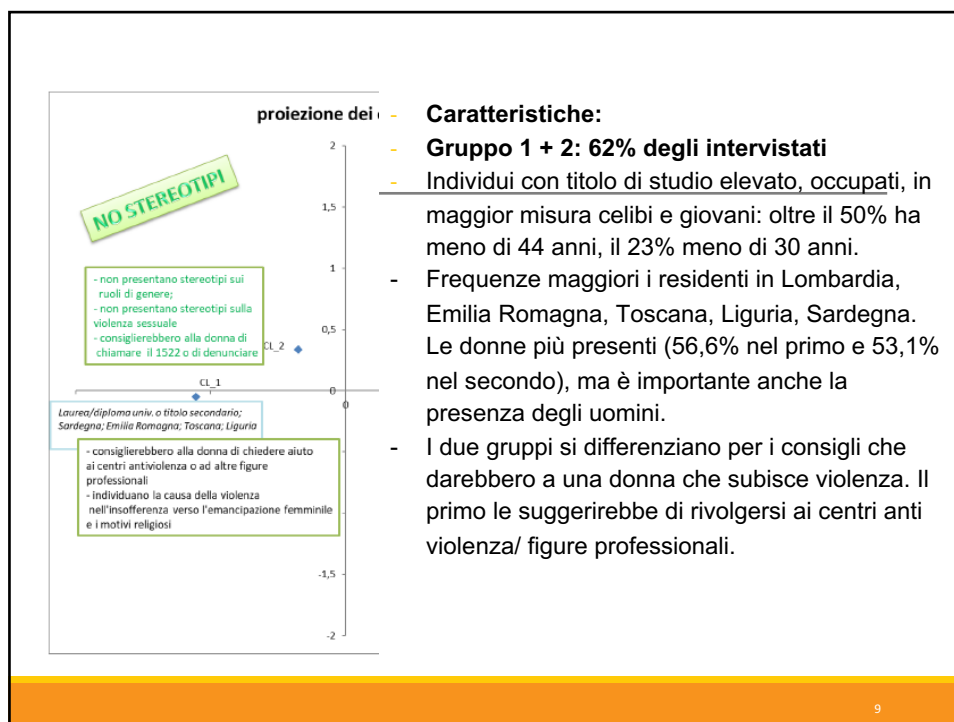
proiezione dei

2

1,5

1

0,5

0

-1,5

-2

NO STEREOTIPI

- non presentano stereotipi sui ruoli di genere;
- non presentano stereotipi sulla violenza sessuale
- consiglierebbero alla donna di chiamare il 1522 o di denunciare

CL_2

CL_1

0

Laurea/diploma univ. o titolo secondario; Sardegna; Emilia Romagna; Toscana; Liguria

- consiglierebbero alla donna di chiedere aiuto ai centri antiviolenza o ad altre figure professionali
- individuano la causa della violenza nell'insofferenza verso l'emancipazione femminile e i motivi religiosi

- **Caratteristiche:**
- **Gruppo 1 + 2: 62% degli intervistati**
- Individui con titolo di studio elevato, occupati, in maggior misura celibi e giovani: oltre il 50% ha meno di 44 anni, il 23% meno di 30 anni.
- Frequenze maggiori i residenti in Lombardia, Emilia Romagna, Toscana, Liguria, Sardegna. Le donne più presenti (56,6% nel primo e 53,1% nel secondo), ma è importante anche la presenza degli uomini.
- I due gruppi si differenziano per i consigli che darebbero a una donna che subisce violenza. Il primo le suggerirebbe di rivolgersi ai centri anti violenza/ figure professionali.

9